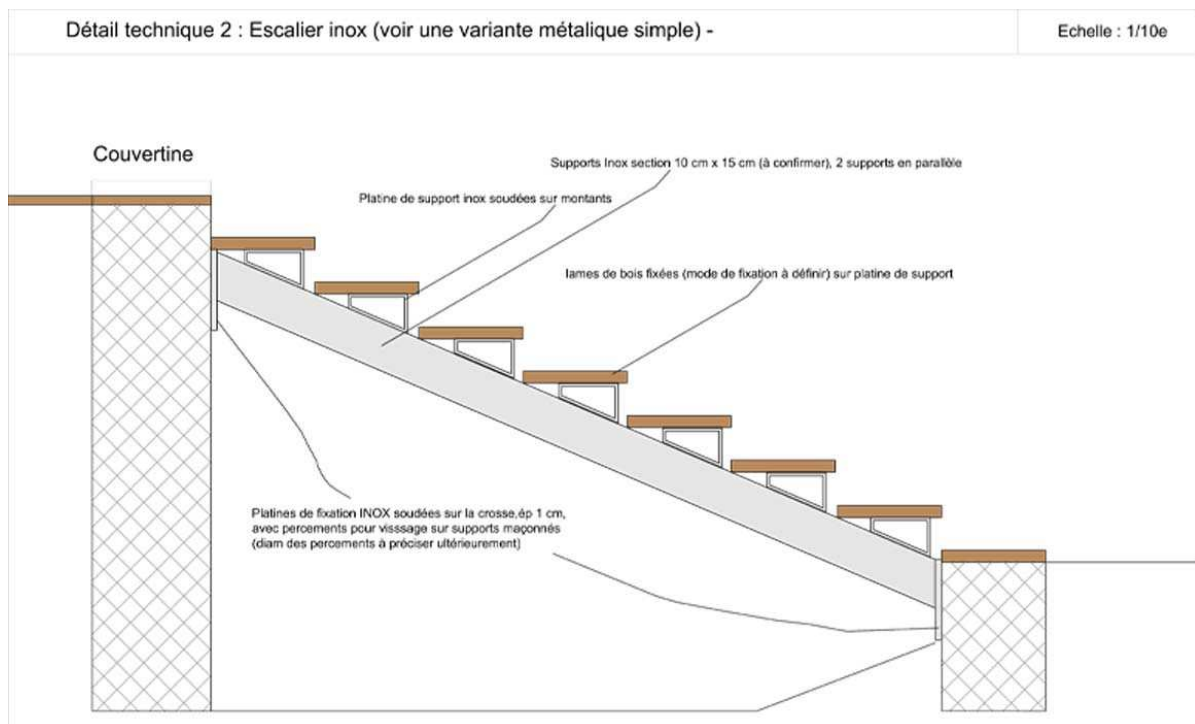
Détail technique 2 : Escalier inox (voir une variante métalique simple) -

Echelle : 1/10e

Couvertine

Supports Inox section 10 cm x 15 cm (à confirmer), 2 supports en parallèle

Platine de support inox soudées sur montants

lames de bois fixées (mode de fixation à définir) sur platine de support

Platines de fixation INOX soudées sur la crosse,ép 1 cm, avec percements pour visssage sur supports maçonnés (diam des percements à préciser ultérieurement)